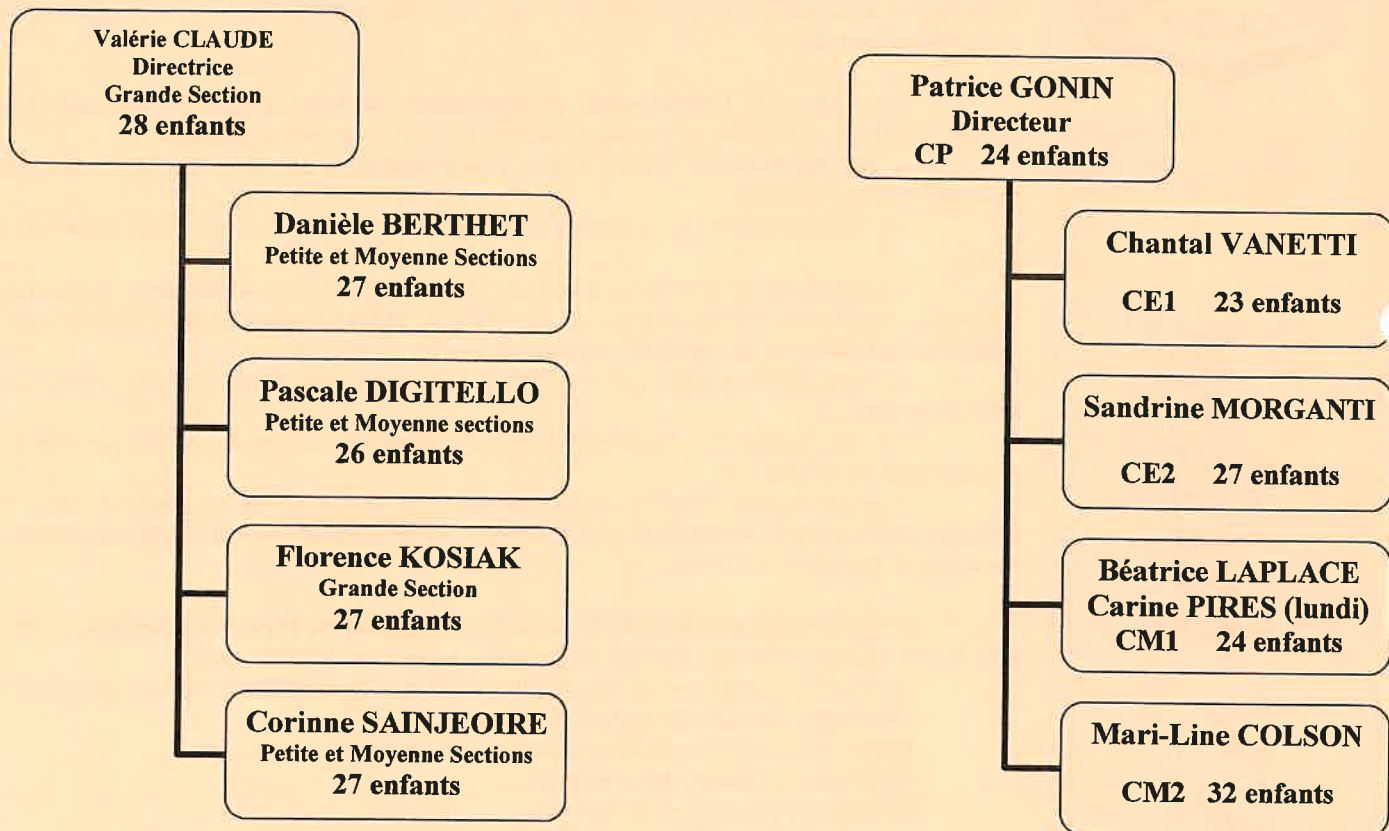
Valérie CLAUDE
Directrice
Grande Section
28 enfants

Danièle BERTHET
Petite et Moyenne Sections
27 enfants

Pascale DIGITELLO
Petite et Moyenne sections
26 enfants

Florence KOSIAK
Grande Section
27 enfants

Corinne SAINJEOIRE
Petite et Moyenne Sections
27 enfants

Patrice GONIN
Directeur
CP 24 enfants

Chantal VANETTI
CE1 23 enfants

Sandrine MORGANTI
CE2 27 enfants

Béatrice LAPLACE
Carine PIRES (lundi)
CM1 24 enfants

Mari-Line COLSON
CM2 32 enfants